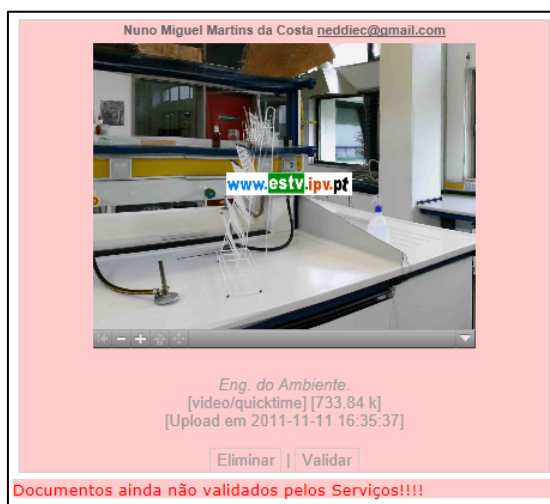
Nuno Miguel Martins da Costa neddiec@gmail.com

www.estv.ipv.pt

Eng. do Ambiente.
[video/quicktime] [733.84 k]
[Upload em 2011-11-11 16:35:37]

Eliminar | Validar

Documentos ainda não validados pelos Serviços!!!!